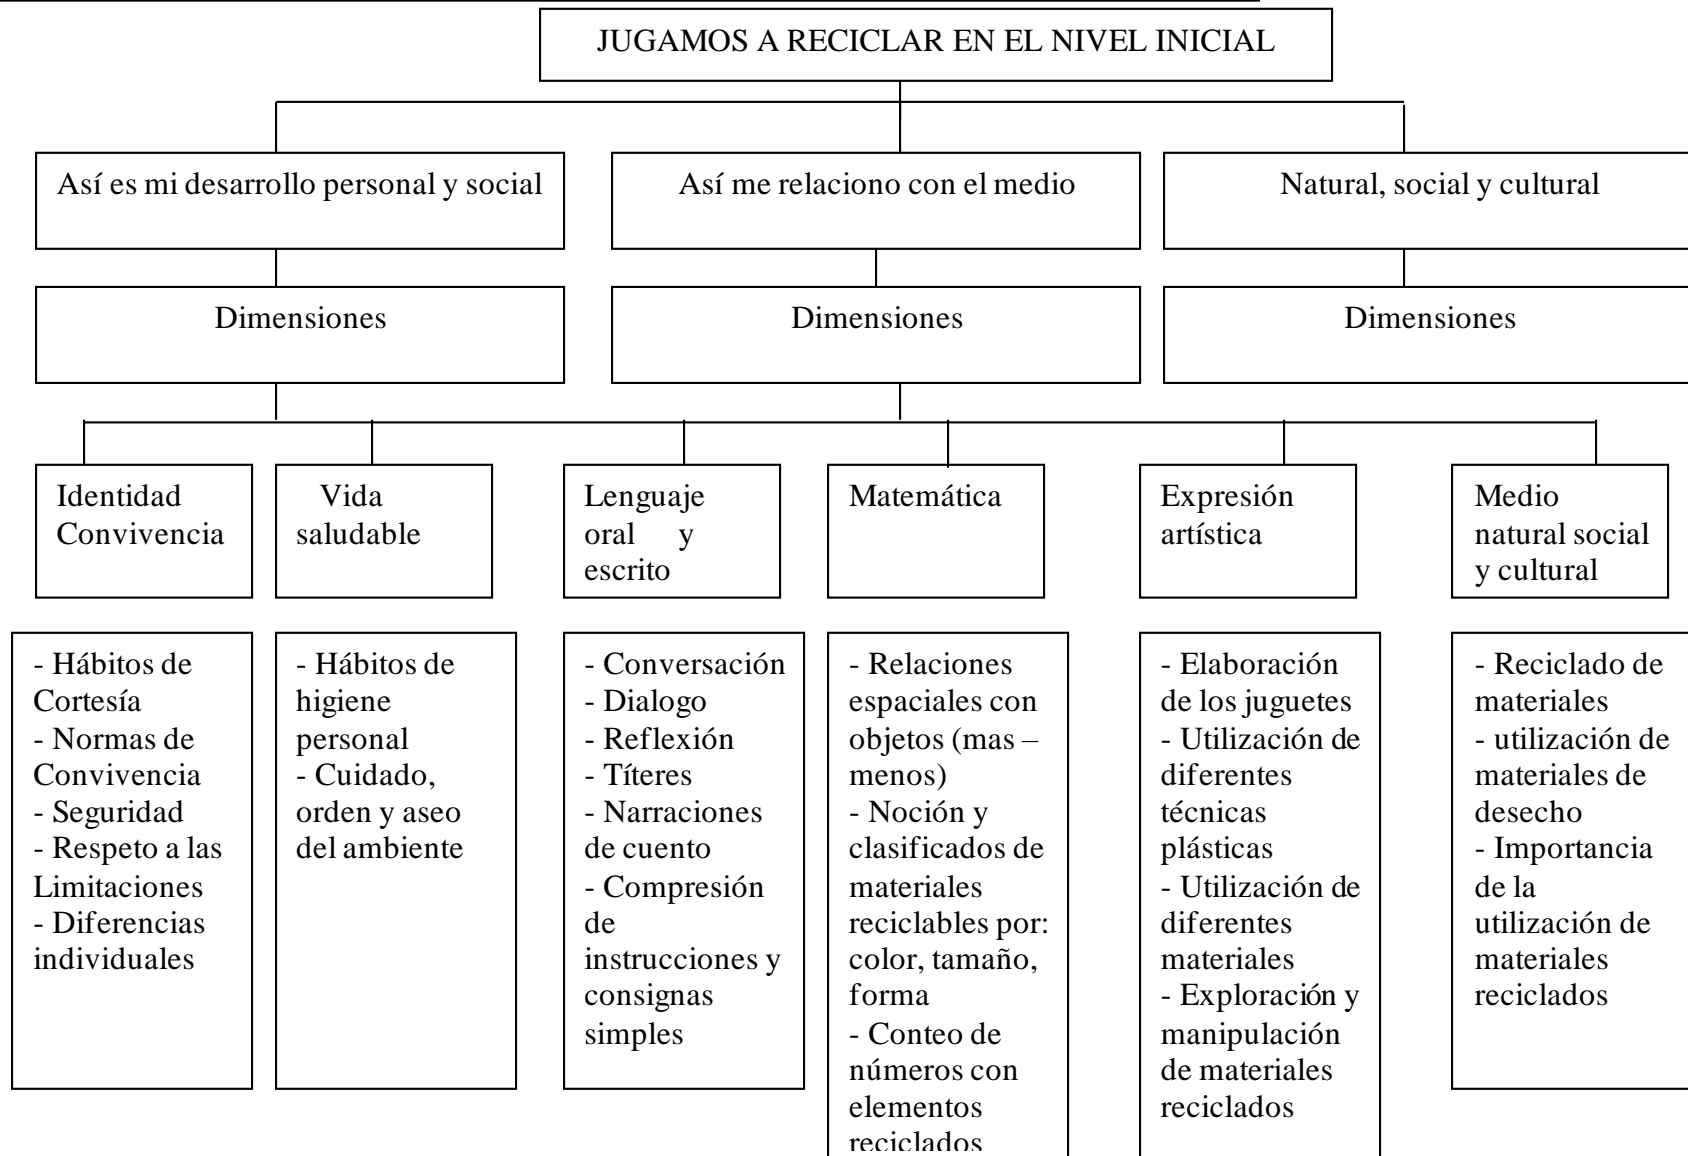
JUGAMOS A RECICLAR EN EL NIVEL INICIAL

Así es mi desarrollo personal y social

Así me relaciono con el medio

Natural, social y cultural

Dimensiones

Dimensiones

Dimensiones

Identidad Convivencia

Vida saludable

Lenguaje oral y escrito

Matemática

Expresión artística

Medio natural social y cultural

- Hábitos de Cortesía
- Normas de Convivencia
- Seguridad
- Respeto a las Limitaciones
- Diferencias individuales

- Hábitos de higiene personal
- Cuidado, orden y aseo del ambiente

- Conversación
- Dialogo
- Reflexión
- Títeres
- Narraciones de cuento
- Compresión de instrucciones y consignas simples

- Relaciones espaciales con objetos (mas – menos)
- Noción y clasificados de materiales reciclables por: color, tamaño, forma
- Conteo de números con elementos reciclados

- Elaboración de los juguetes
- Utilización de diferentes técnicas plásticas
- Utilización de diferentes materiales
- Exploración y manipulación de materiales reciclados

- Reciclado de materiales
- utilización de materiales de desecho
- Importancia de la utilización de materiales reciclados